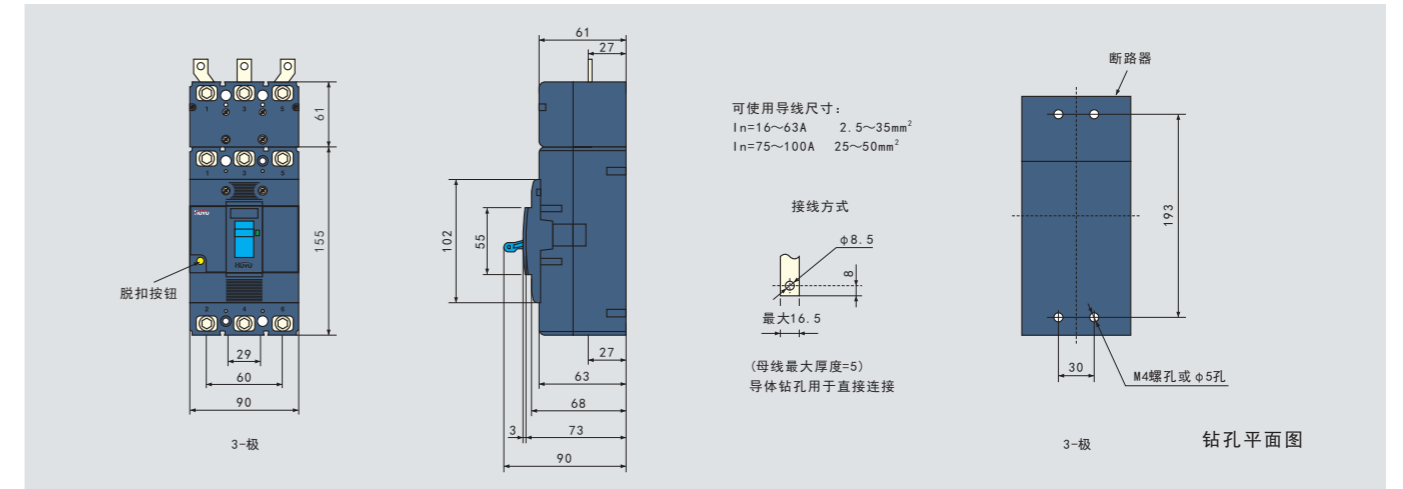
61

155

1 3 5

1 3 5

脱扣按钮

2 4 6

29

60

90

3-极

61

27

102

55

27

63

68

3

73

90

可使用导线尺寸:

In=16~63A 2.5~35mm$^2$

In=75~100A 25~50mm$^2$

接线方式

φ8.5

8

最大16.5

(母线最大厚度=5)

导体钻孔用于直接连接

断路器

193

30

M4螺孔或φ5孔

3-极

钻孔平面图